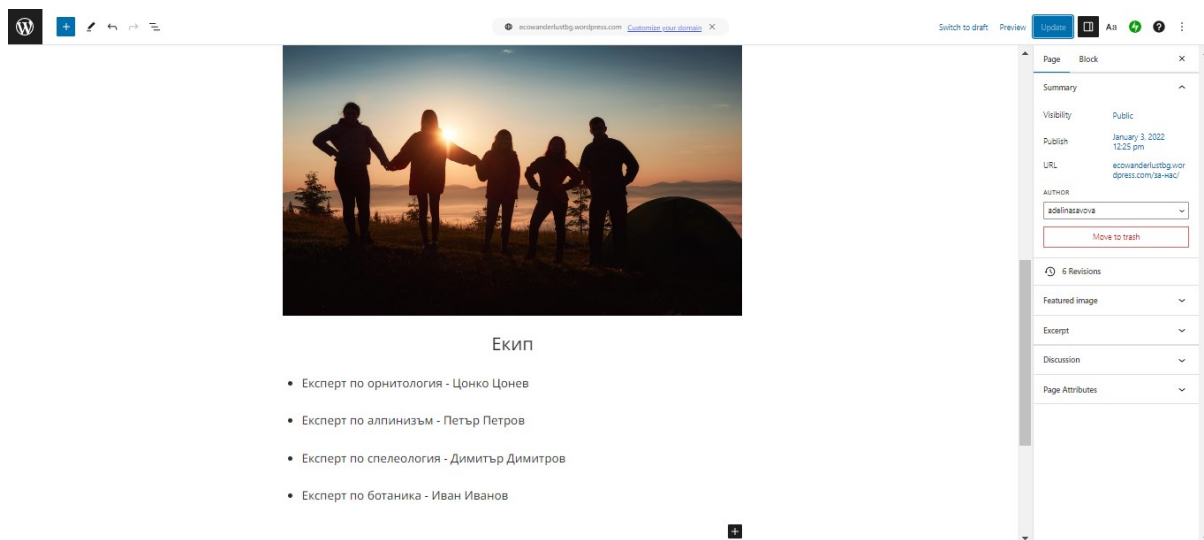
ecowanderlustbg.wordpress.com Customize your domain ✕

Switch to draft Preview Update

Page Block ✕

Summary

Visibility Public

Publish January 3, 2022 12:25 pm

URL ecowanderlustbg.wordpress.com/за-нас/

AUTHOR

adelinasavova

Move to trash

6 Revisions

Featured image

Excerpt

Discussion

Page Attributes

Екип

- Експерт по орнитология - Цонко Цонев
- Експерт по алпинизъм - Петър Петров
- Експерт по спелеология - Димитър Димитров
- Експерт по ботаника - Иван Иванов